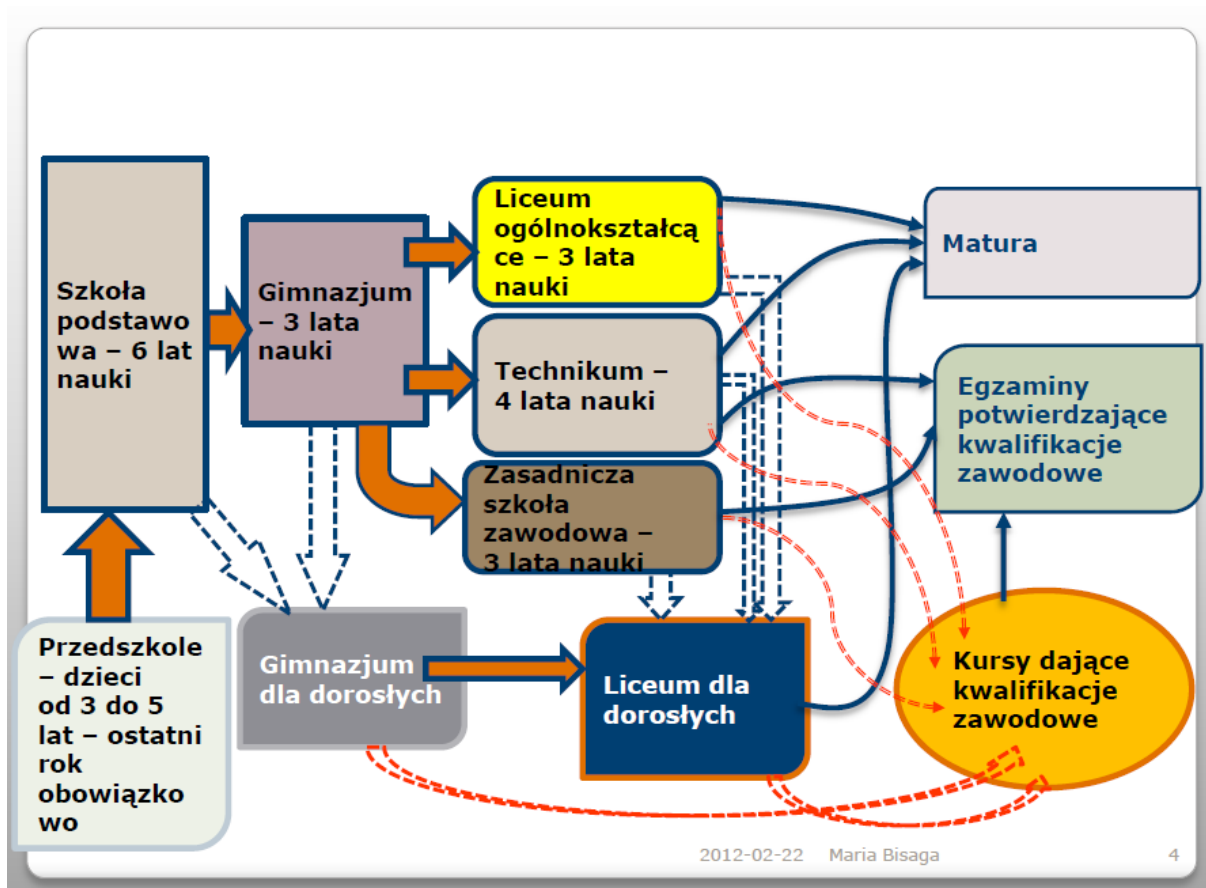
Szkoła podstawowa – 6 lat nauki

Gimnazjum – 3 lata nauki

Liceum ogólnokształcące – 3 lata nauki

Technikum – 4 lata nauki

Zasadnicza szkoła zawodowa – 3 lata nauki

Matura

Egzaminy potwierdzające kwalifikacje zawodowe

Przedszkole – dzieci od 3 do 5 lat – ostatni rok obowiązkowo

Gimnazjum dla dorosłych

Liceum dla dorosłych

Kursy dające kwalifikacje zawodowe

2012-02-22 Maria Bisaga 4